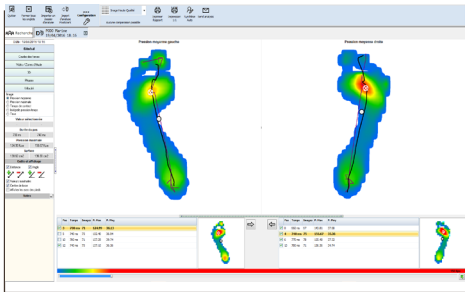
Pression moyenne gauche

Pression moyenne droite

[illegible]

| Pas | Temps | Surface | P. max | P. moy |
|---|---|---|---|---|
| 1 | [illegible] | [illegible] | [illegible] | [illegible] |
| 2 | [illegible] | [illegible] | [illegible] | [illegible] |
| 3 | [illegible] | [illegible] | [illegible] | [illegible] |
| 4 | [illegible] | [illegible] | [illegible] | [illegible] |

| Pas | Temps | Surface | P. max | P. moy |
|---|---|---|---|---|
| 1 | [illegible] | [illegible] | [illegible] | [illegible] |
| 2 | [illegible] | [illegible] | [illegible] | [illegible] |
| 3 | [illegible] | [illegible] | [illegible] | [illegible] |
| 4 | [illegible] | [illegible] | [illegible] | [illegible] |